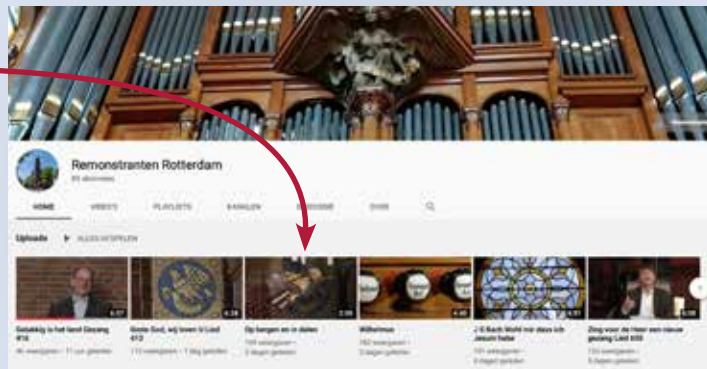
Remonstranten Rotterdam
85 abonnees

HOME VIDEO'S PLAYLISTS KANALEN DISCUSSIE OVER

Uploads ALLES AFSPELEN

Gelukkig is het land Gezang 414
46 weergaven • 11 uur geleden

Grote God, wij loven U Lied 413
110 weergaven • 1 dag geleden

Op bergen en in dalen
109 weergaven • 3 dagen geleden

Wilhelmus
162 weergaven • 3 dagen geleden

J S Bach Wohl mir dass ich Jesum habe
101 weergaven • 4 dagen geleden

Zing voor de Heer een nieuw gezang Lied 658
133 weergaven • 5 dagen geleden